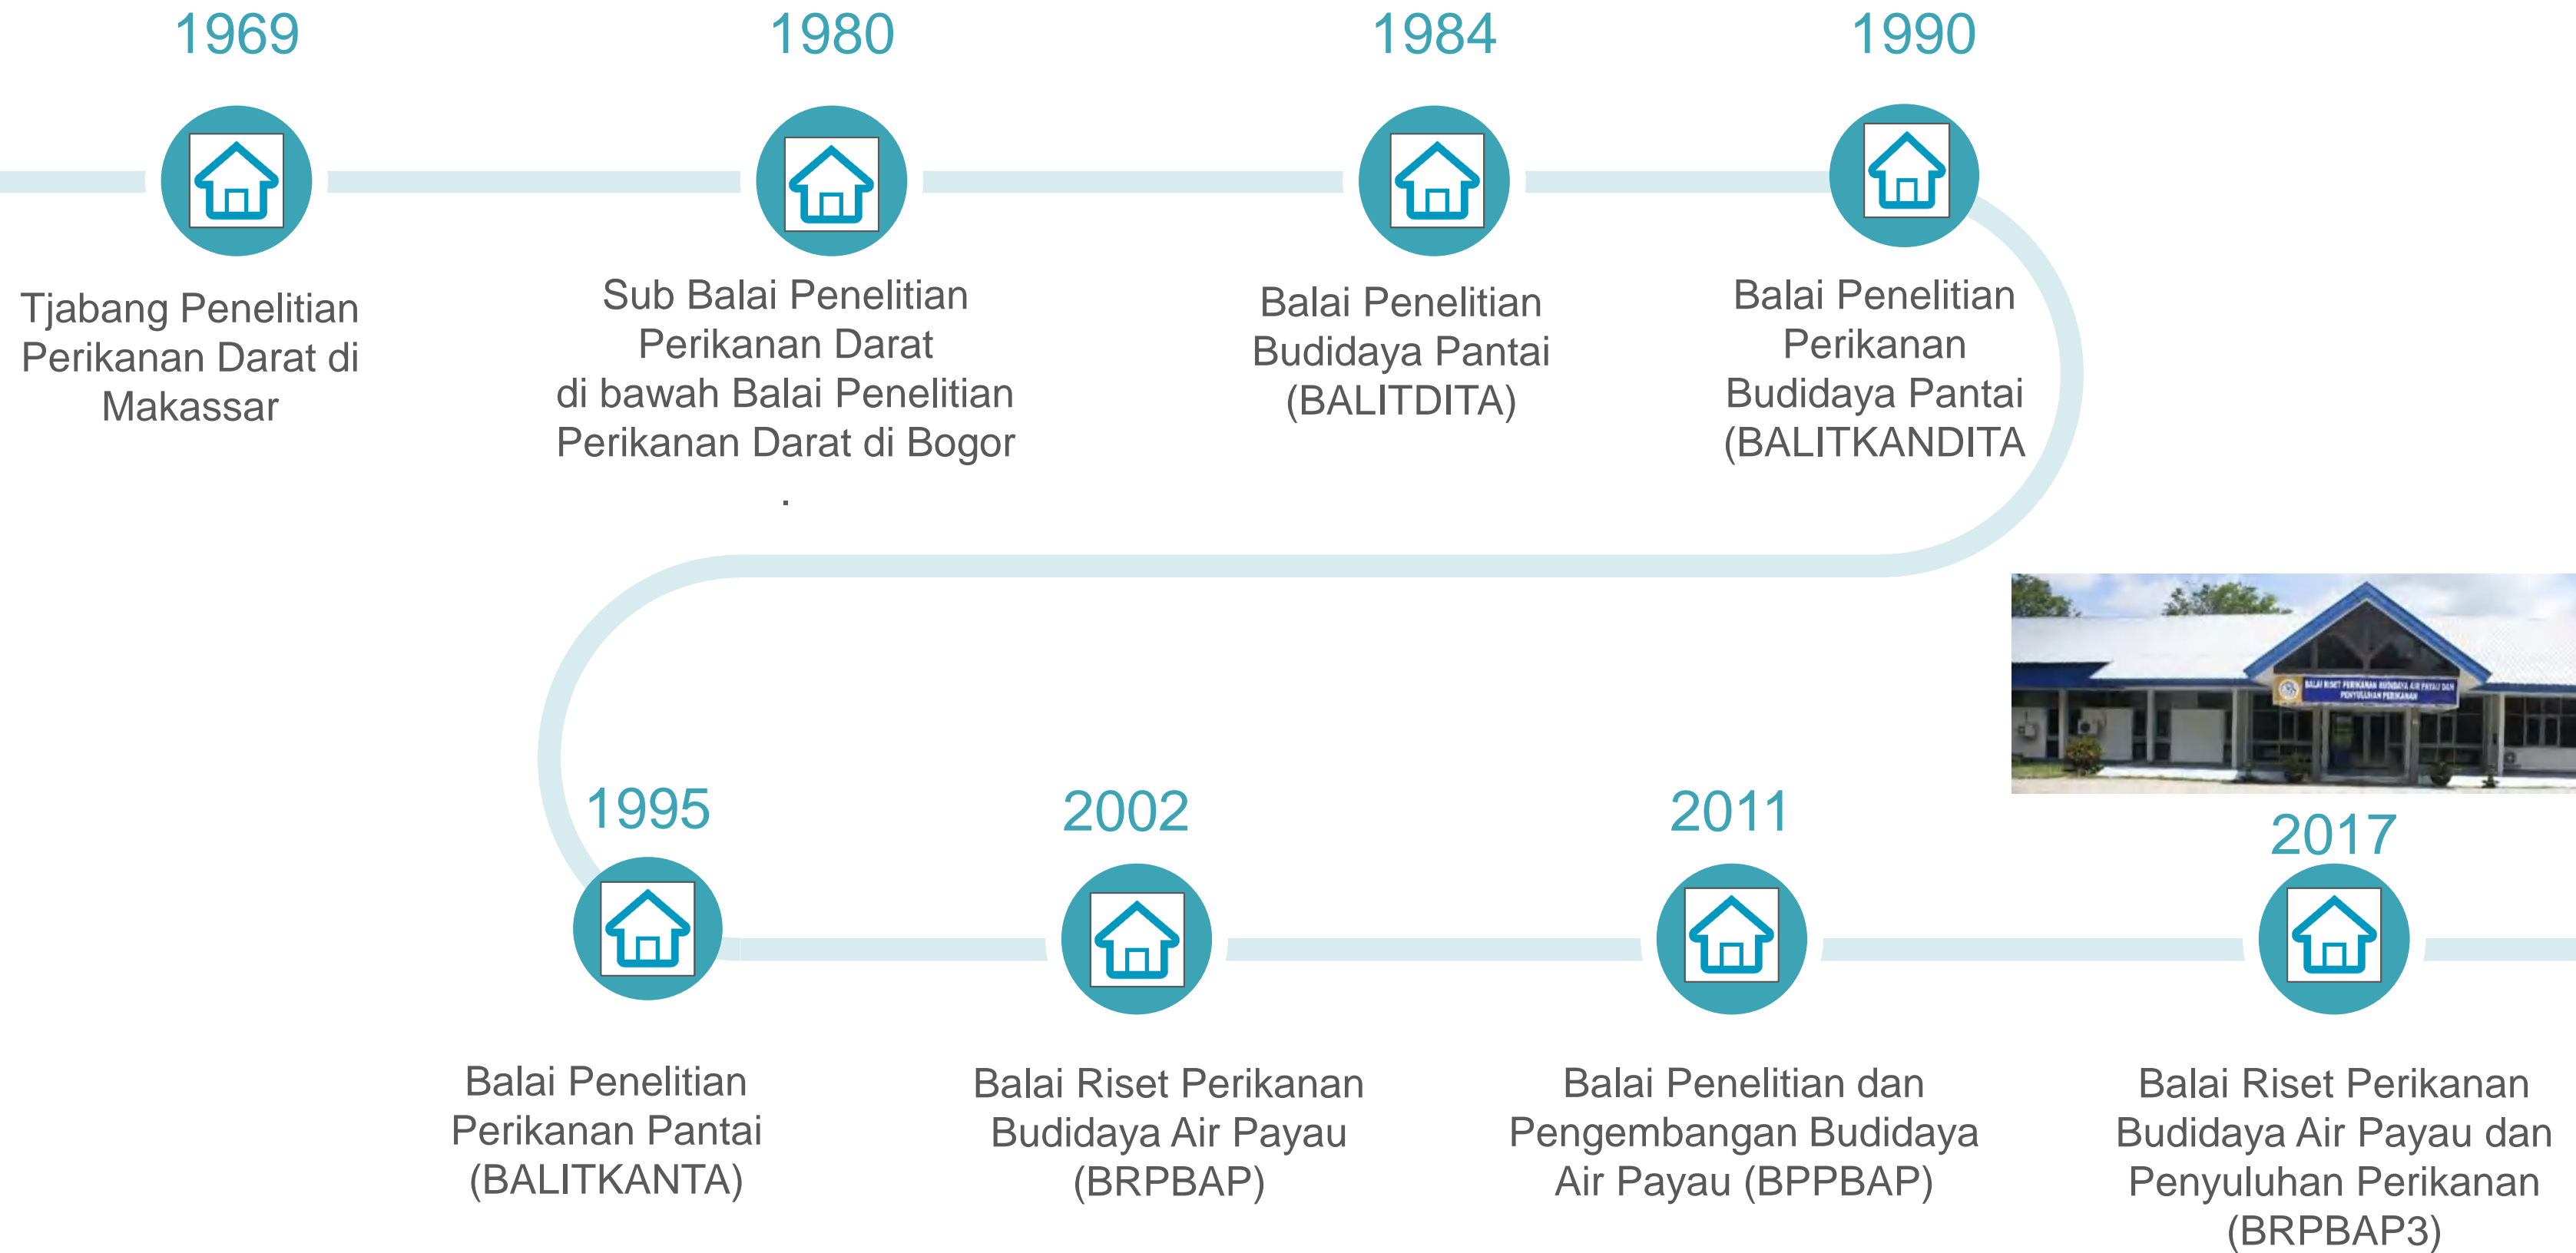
1969

Tjabang Penelitian Perikanan Darat di Makassar

1980

Sub Balai Penelitian Perikanan Darat di bawah Balai Penelitian Perikanan Darat di Bogor
.

1984

Balai Penelitian Budidaya Pantai (BALITDITA)

1990

Balai Penelitian Perikanan Budidaya Pantai (BALITKANDITA

1995

Balai Penelitian Perikanan Pantai (BALITKANTA)

2002

Balai Riset Perikanan Budidaya Air Payau (BRPBAP)

2011

Balai Penelitian dan Pengembangan Budidaya Air Payau (BPPBAP)

BALAI RISET PERIKANAN BUDIDAYA AIR PAYAU DAN PENYULUHAN PERIKANAN

2017

Balai Riset Perikanan Budidaya Air Payau dan Penyuluhan Perikanan (BRPBAP3)